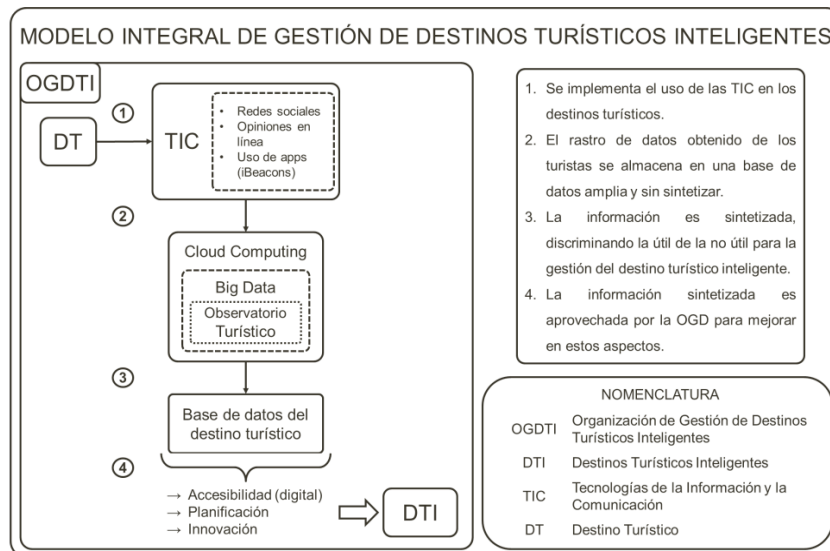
MODELO INTEGRAL DE GESTIÓN DE DESTINOS TURÍSTICOS INTELIGENTES

OGDTI

DT

①

TIC

- Redes sociales
- Opiniones en línea
- Uso de apps (iBeacons)

②

Cloud Computing

Big Data

Observatorio Turístico

③

Base de datos del destino turístico

④

→ Accesibilidad (digital)
→ Planificación
→ Innovación

DTI

1. Se implementa el uso de las TIC en los destinos turísticos.
2. El rastro de datos obtenido de los turistas se almacena en una base de datos amplia y sin sintetizar.
3. La información es sintetizada, discriminando la útil de la no útil para la gestión del destino turístico inteligente.
4. La información sintetizada es aprovechada por la OGD para mejorar en estos aspectos.

NOMENCLATURA

| | |
|---|---|
| OGDTI | Organización de Gestión de Destinos Turísticos Inteligentes |
| DTI | Destinos Turísticos Inteligentes |
| TIC | Tecnologías de la Información y la Comunicación |
| DT | Destino Turístico |